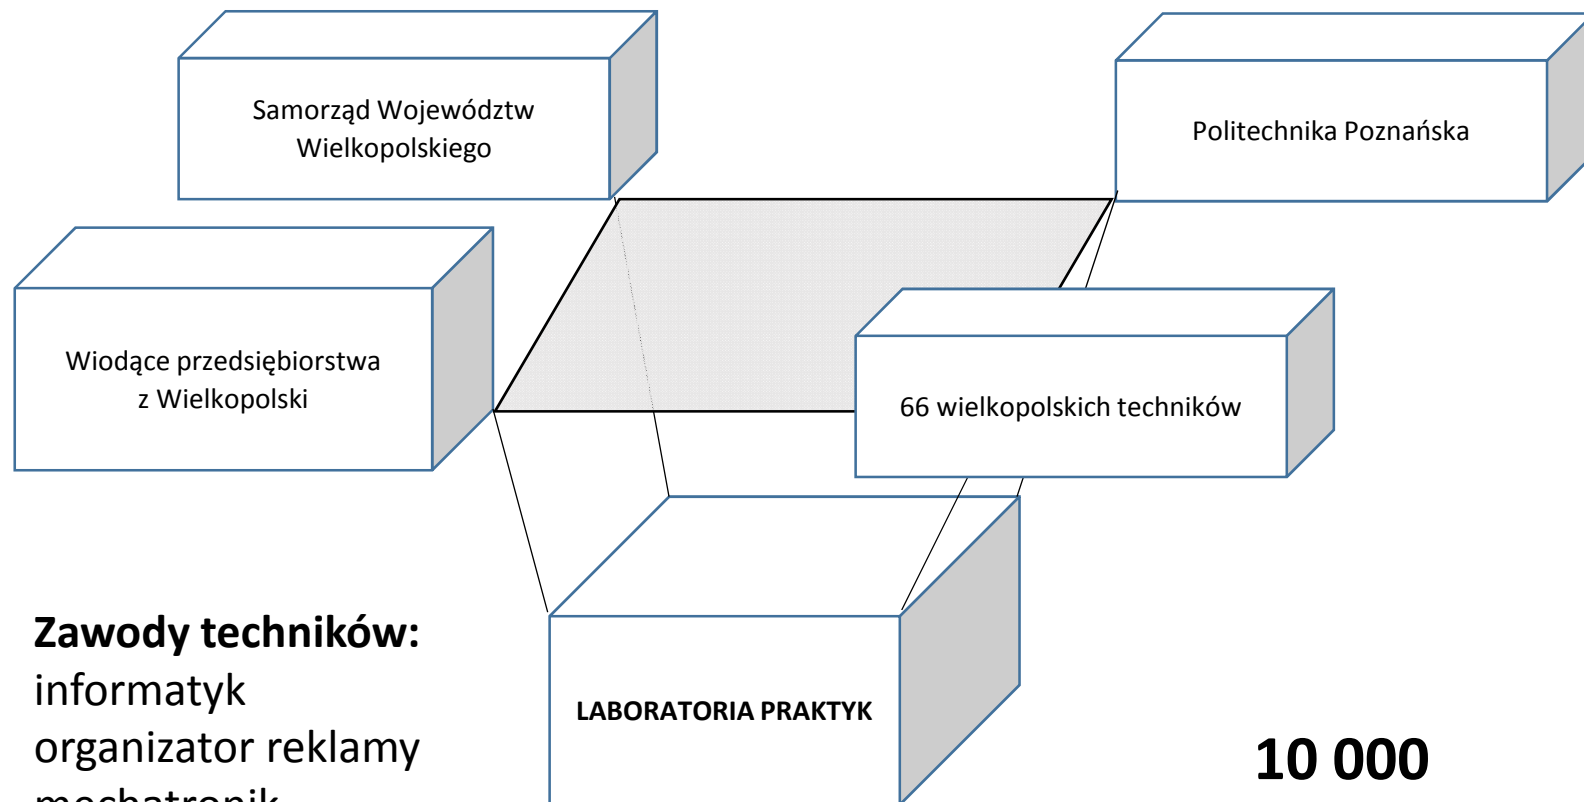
Samorząd Województw Wielkopolskiego

Politechnika Poznańska

Wiodące przedsiębiorstwa z Wielkopolski

66 wielkopolskich techników

LABORATORIA PRAKTYK

**Zawody techników:**
informatyk
organizator reklamy
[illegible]

10 000